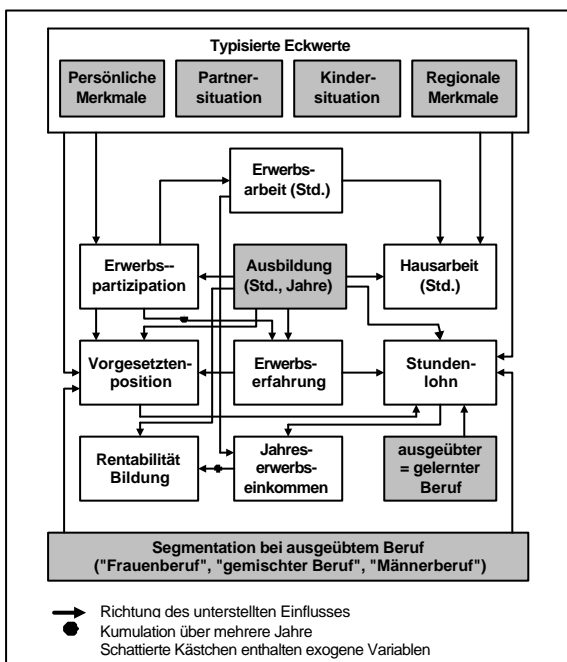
Typisierte Eckwerte

Persönliche Merkmale

Partnersituation

Kindersituation

Regionale Merkmale

Erwerbsarbeit (Std.)

Erwerbs--partizipation

Ausbildung (Std., Jahre)

Hausarbeit (Std.)

Vorgesetztenposition

Erwerbserfahrung

Stundenlohn

Rentabilität Bildung

Jahreserwerbseinkommen

ausgeübter = gelernter Beruf

Segmentation bei ausgeübtem Beruf ("Frauenberuf", "gemischter Beruf", "Männerberuf")

Richtung des unterstellten Einflusses
Kumulation über mehrere Jahre
Schattierte Kästchen enthalten exogene Variablen